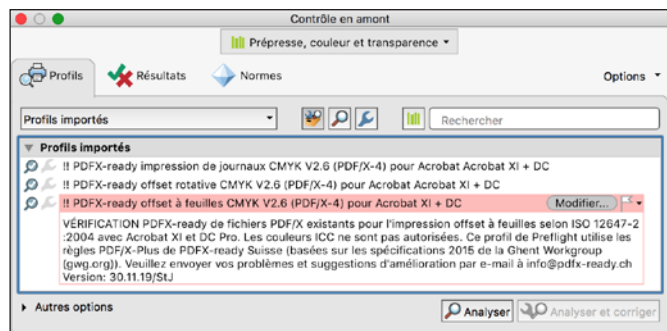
Contrôle en amont

Prépresse, couleur et transparence

Profils

Résultats

Normes

Options

Profils importés

Rechercher

Profils importés

!! PDFX-ready impression de journaux CMYK V2.6 (PDF/X-4) pour Acrobat Acrobat XI + DC

!! PDFX-ready offset rotative CMYK V2.6 (PDF/X-4) pour Acrobat Acrobat XI + DC

!! PDFX-ready offset à feuilles CMYK V2.6 (PDF/X-4) pour Acrobat XI + DC

Modifier...

VÉRIFICATION PDFX-ready de fichiers PDF/X existants pour l'impression offset à feuilles selon ISO 12647-2:2004 avec Acrobat XI et DC Pro. Les couleurs ICC ne sont pas autorisées. Ce profil de Preflight utilise les règles PDF/X-Plus de PDFX-ready Suisse (basées sur les spécifications 2015 de la Ghent Workgroup (gwg.org)). Veuillez envoyer vos problèmes et suggestions d'amélioration par e-mail à info@pdfx-ready.ch Version: 30.11.19/StJ

Autres options

Analyser

Analyser et corriger